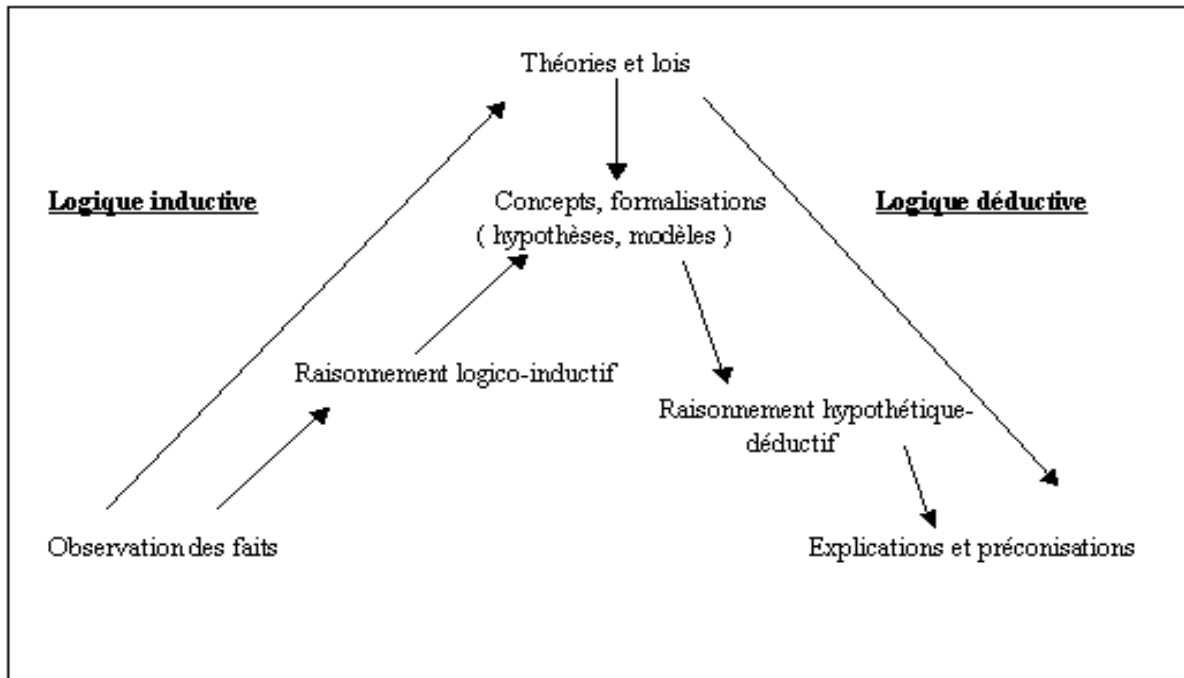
Théories et lois

Logique inductive

Concepts, formalisations ( hypothèses, modèles )

Logique déductive

Raisonnement logico-inductif

Raisonnement hypothétique-déductif

Observation des faits

Explications et préconisations